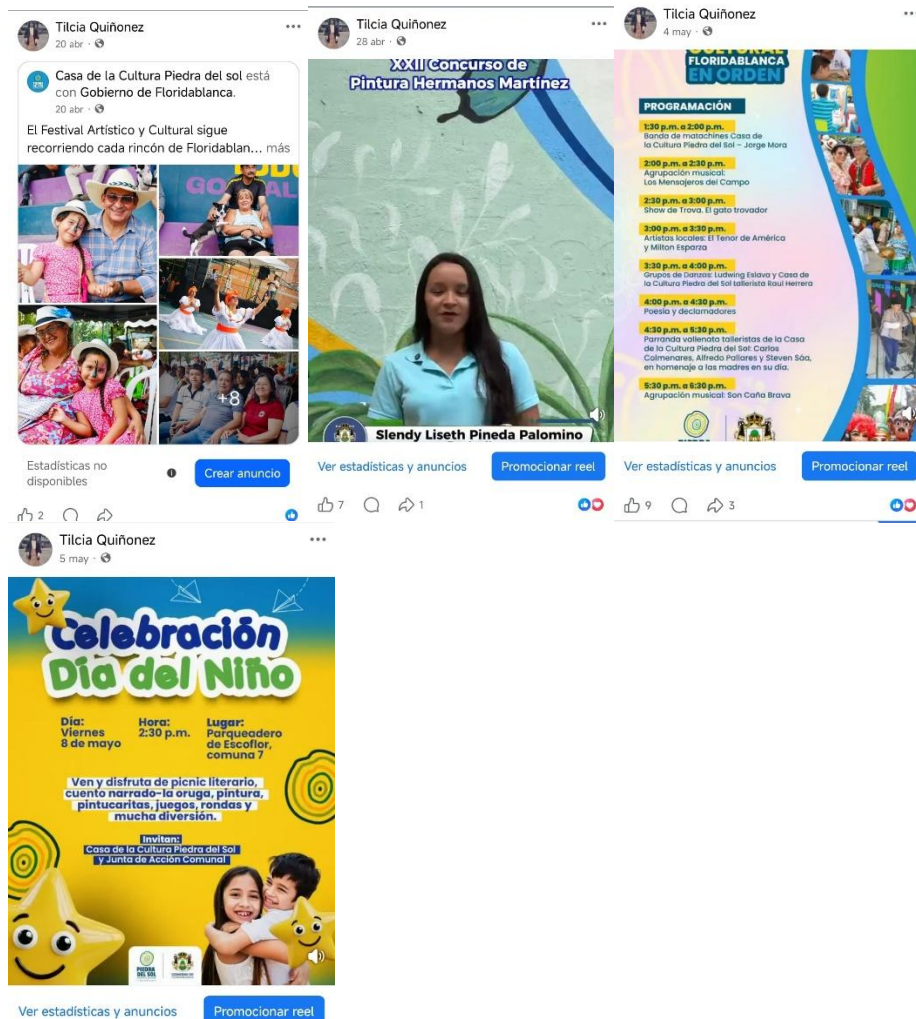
Tilcia Quiñonez
20 abr ·

Casa de la Cultura Piedra del sol está con Gobierno de Floridablanca.
20 abr ·
El Festival Artístico y Cultural sigue recorriendo cada rincón de Floridablan... más

GO AL

+8

Estadísticas no disponibles

Crear anuncio

2

Tilcia Quiñonez
28 abr ·

XXII Concurso de Pintura Hermanos Martínez

Slendy Liseth Pineda Palomino

Ver estadísticas y anuncios
Promocionar reel

7 1

Tilcia Quiñonez
4 may ·

FLORIDABLANCA EN ORDEN

PROGRAMACIÓN

1:30 p.m. a 2:00 p.m.
Banda de matachines Casa de la Cultura Piedra del Sol - Jorge Mora

2:00 p.m. a 2:30 p.m.
Agrupación musical: Los Mensajeros del Campo

2:30 p.m. a 3:00 p.m.
Show de Trova. El gato trovador

3:00 p.m. a 3:30 p.m.
Artistas locales: El Tenor de América y Milton Esparza

3:30 p.m. a 4:00 p.m.
Grupos de Danzas: Ludwing Eslava y Casa de la Cultura Piedra del Sol tallerista Raul Herrera

4:00 p.m. a 4:30 p.m.
Poesía y declamadores

4:30 p.m. a 5:30 p.m.
Parranda vallenata talleristas de la Casa de la Cultura Piedra del Sol: Carlos Colmenares, Alfredo Pallares y Steven Sáa, en homenaje a las madres en su día.

5:30 p.m. a 6:30 p.m.
Agrupación musical: Son Caña Brava

Ver estadísticas y anuncios
Promocionar reel

9 3

Tilcia Quiñonez
5 may ·

Celebración Día del Niño

Día: Viernes 8 de mayo
Hora: 2:30 p.m.
Lugar: Parqueadero de Escoflor, comuna 7

Ven y disfruta de picnic literario, cuento narrado-la oruga, pintura, pintucaritas, juegos, rondas y mucha diversión.

Invitan:
Casa de la Cultura Piedra del Sol y Junta de Acción Comunal

PIEDRA DEL SOL

Ver estadísticas y anuncios
Promocionar reel